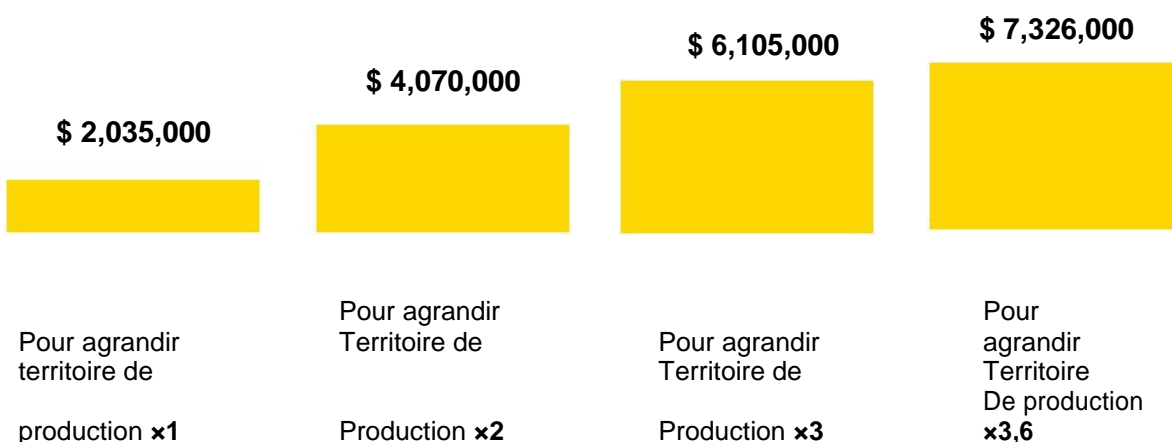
$ 2,035,000

$ 4,070,000

$ 6,105,000

$ 7,326,000

Pour agrandir territoire de

production ×1

Pour agrandir Territoire de

Production ×2

Pour agrandir Territoire de

Production ×3

Pour agrandir Territoire De production ×3,6